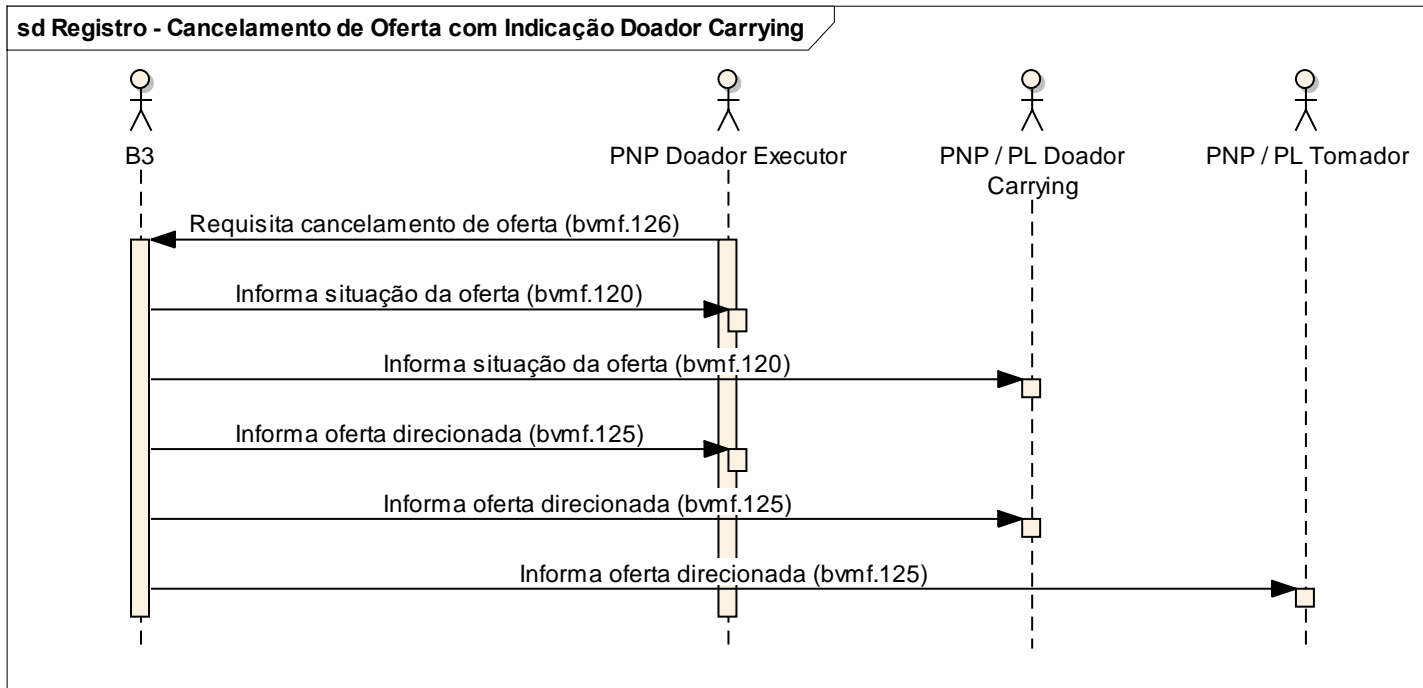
sd Registro - Cancelamento de Oferta com Indicação Doador Carrying

B3

PNP Doador Executor

PNP / PL Doador Carrying

PNP / PL Tomador

Requisita cancelamento de oferta (bvmf.126)

Informa situação da oferta (bvmf.120)

Informa situação da oferta (bvmf.120)

Informa oferta direcionada (bvmf.125)

Informa oferta direcionada (bvmf.125)

Informa oferta direcionada (bvmf.125)